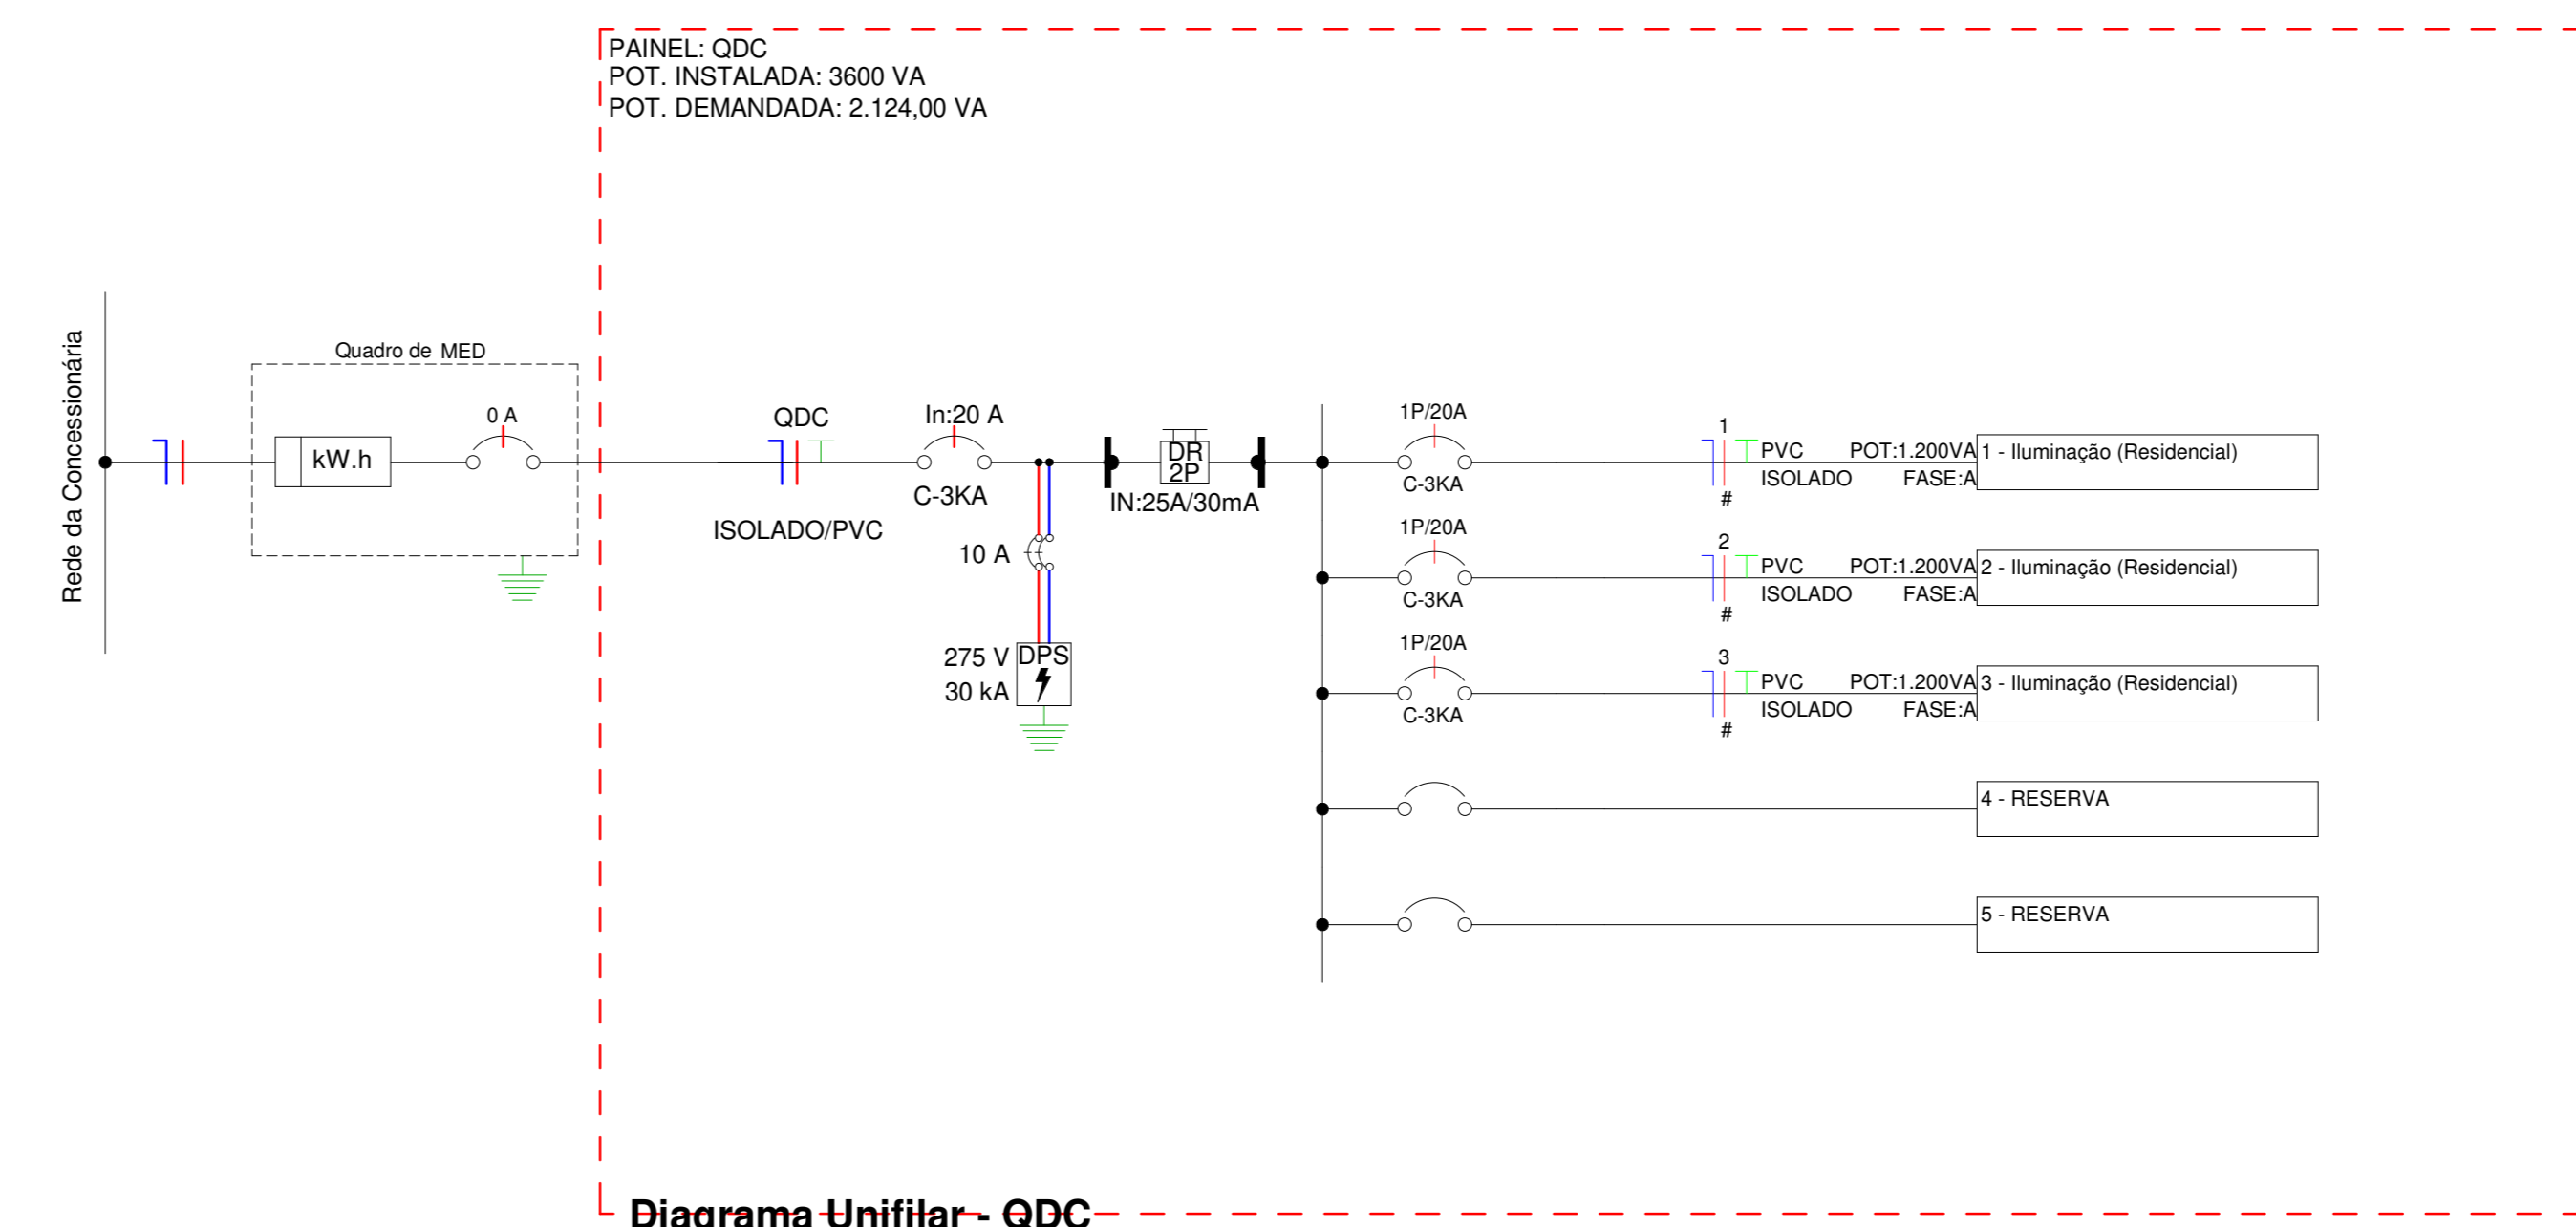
PAINEL: QDC
POT. INSTALADA: 3600 VA
POT. DEMANDADA: 2.124,00 VA

Rede da Concessionária

Quadro de MED

kW.h

0 A

QDC

ISOLADO/PVC

In:20 A

C-3KA

10 A

275 V
30 kA

DPS

DR
2P

IN:25A/30mA

1P/20A
C-3KA
1
#
PVC
ISOLADO
POT:1.200VA
FASE:A
1 - Iluminação (Residencial)

1P/20A
C-3KA
2
#
PVC
ISOLADO
POT:1.200VA
FASE:A
2 - Iluminação (Residencial)

1P/20A
C-3KA
3
#
PVC
ISOLADO
POT:1.200VA
FASE:A
3 - Iluminação (Residencial)

4 - RESERVA

5 - RESERVA

Diagrama Unifilar - QDC